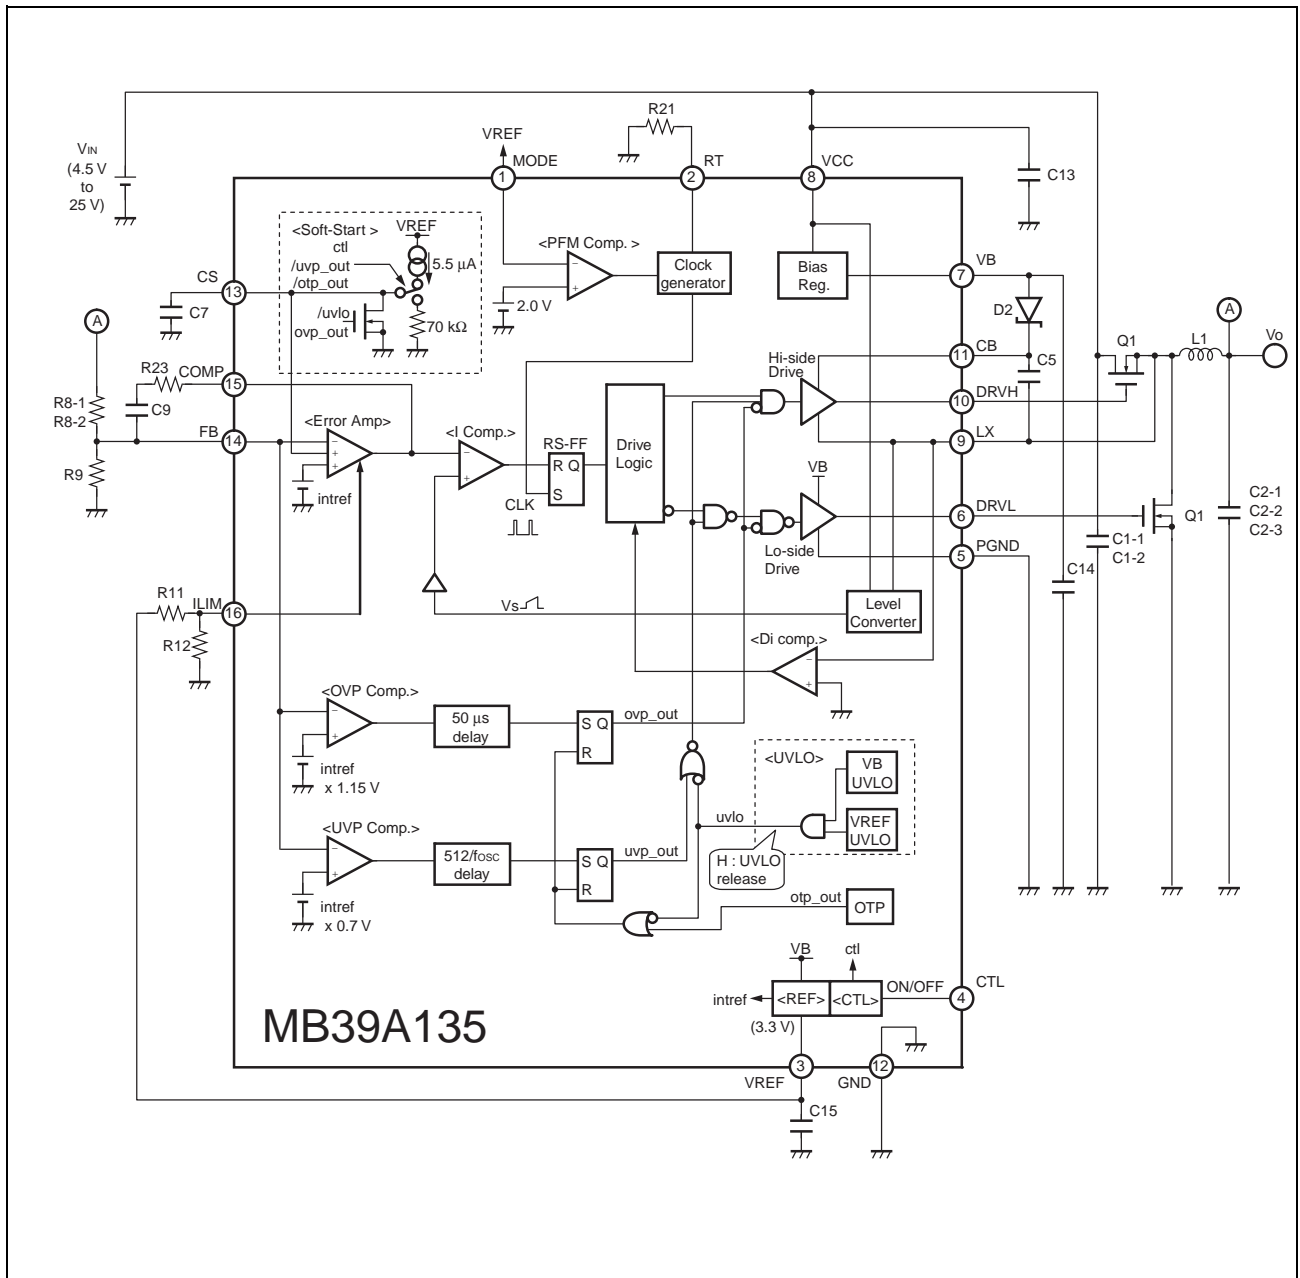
$V_{IN}$
(4.5 V
to
25 V)

VREF
MODE
1
R21
RT
2
VCC
8
C13

<Soft-Start >
VREF
ctl
/uvp_out
/otp_out
5.5 µA
/uvlo
ovp_out
70 kΩ

CS
13
C7
A
R23
COMP
15
C9
R8-1
R8-2
FB
14
R9

<PFM Comp. >
2.0 V
Clock generator
Bias Reg.
VB
7
D2
A
Vo
CB
11
C5
Q1
L1
Hi-side Drive
DRVH
10
LX
9

<Error Amp>
intref
<I Comp.>
RS-FF
R Q
S
CLK
Drive Logic

VB
DRVL
6
Q1
C2-1
C2-2
C2-3
C1-1
C1-2
Lo-side Drive
PGND
5
C14

R11
ILIM
16
R12
Vs
Level Converter
<Di comp.>

<OVP Comp.>
intref
x 1.15 V
50 µs delay
S Q
R
ovp_out

<UVLO>
VB UVLO
VREF UVLO
uvlo
H : UVLO release

<UVP Comp.>
intref
x 0.7 V
512/fosc delay
S Q
R
uvp_out
otp_out
OTP

VB
ctl
intref
<REF>
<CTL>
(3.3 V)
ON/OFF
4
CTL

MB39A135

3
VREF
12
GND
C15